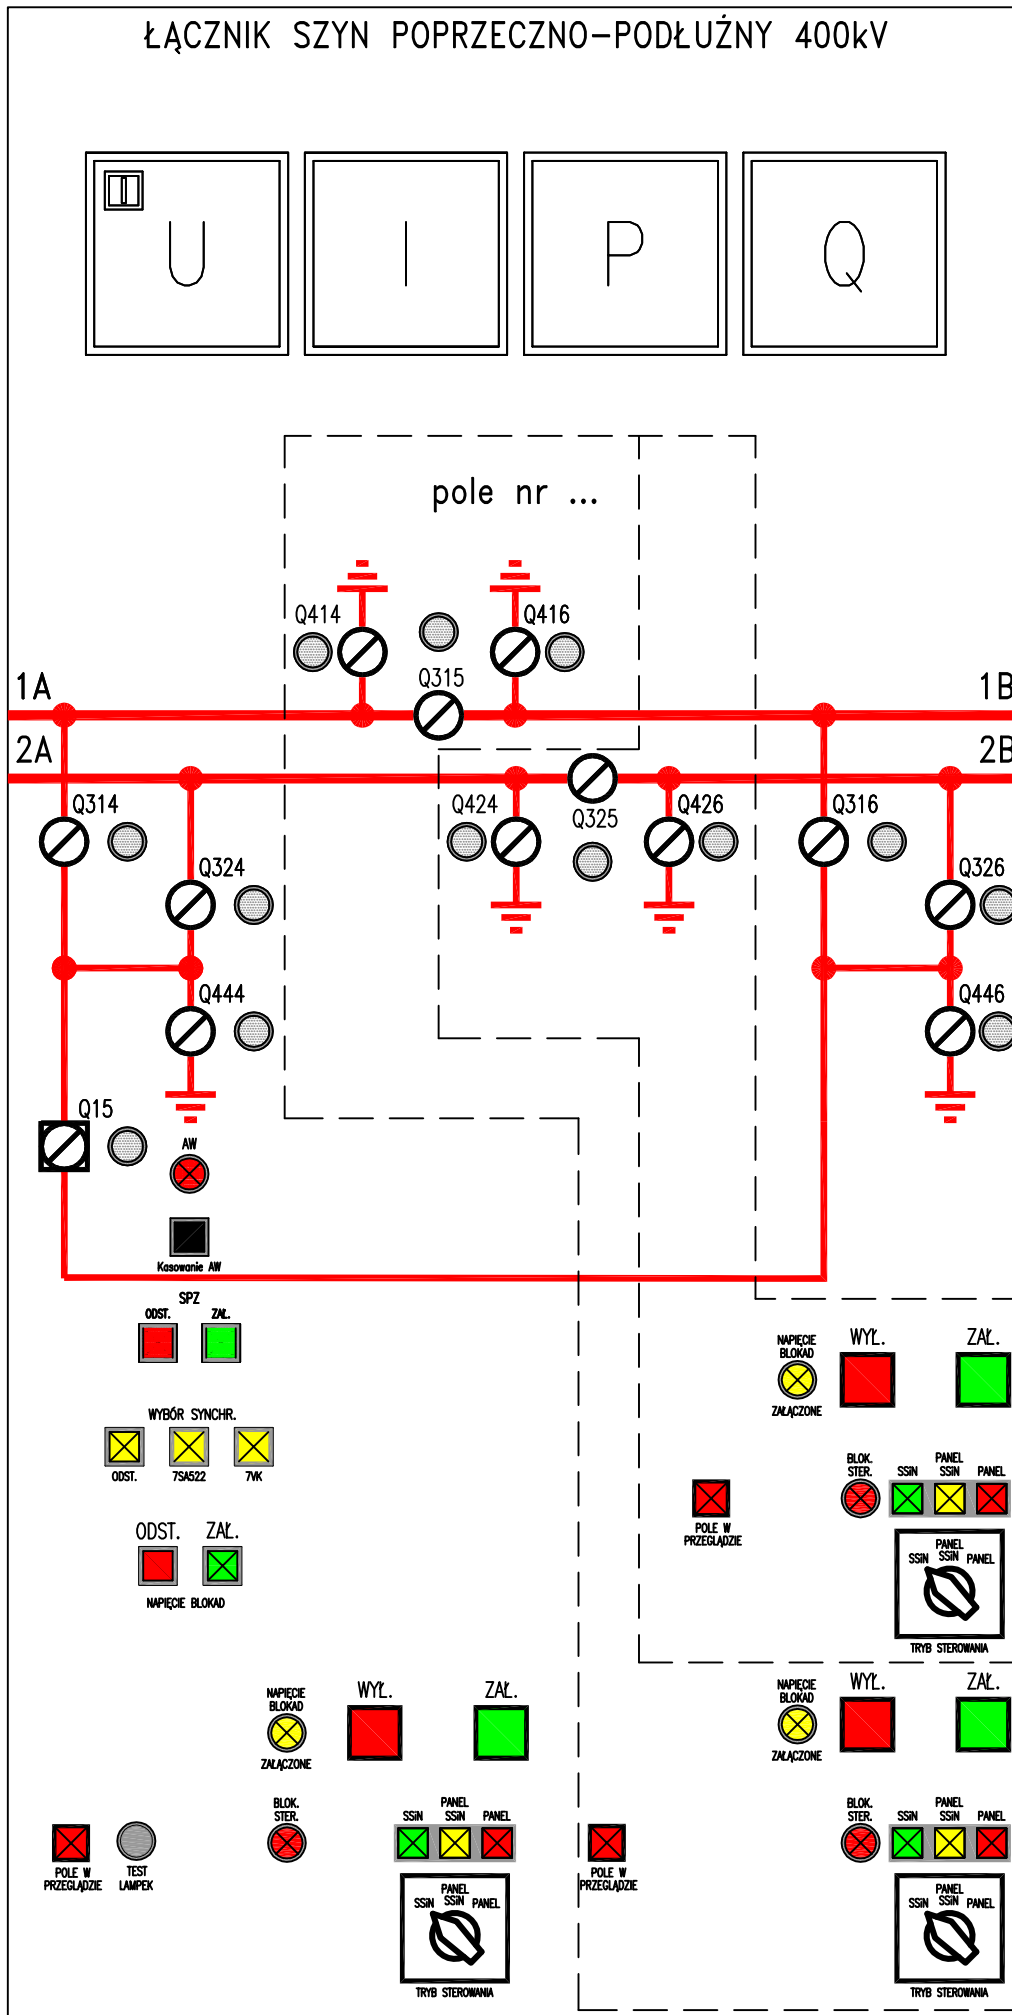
ŁĄCZNIK SZYN POPRZECZNO-PODŁUŻNY 400kV

U I P Q

pole nr ...

Q414 Q416

1A Q315 1B

2A 2B

Q314 Q424 Q325 Q426 Q316

Q324 Q326

Q444 Q446

Q15

AW

Kasowanie AW

SPZ
ODST. ZAŁ.

WYBÓR SYNCHR.
ODST. 7SA522 7VK

ODST. ZAŁ.
NAPIĘCIE BLOKAD

NAPIĘCIE BLOKAD
ZAŁĄCZONE
WYŁ. ZAŁ.

BLOK. STER.
SSiN PANEL SSiN PANEL

POLE W PRZEGLĄDZIE

PANEL
SSiN SSiN PANEL
TRYB STEROWANIA

NAPIĘCIE BLOKAD
ZAŁĄCZONE
WYŁ. ZAŁ.

BLOK. STER.
SSiN PANEL SSiN PANEL

POLE W PRZEGLĄDZIE TEST LAMPEK

PANEL
SSiN SSiN PANEL
TRYB STEROWANIA

POLE W PRZEGLĄDZIE

NAPIĘCIE BLOKAD
ZAŁĄCZONE
WYŁ. ZAŁ.

BLOK. STER.
SSiN PANEL SSiN PANEL

PANEL
SSiN SSiN PANEL
TRYB STEROWANIA